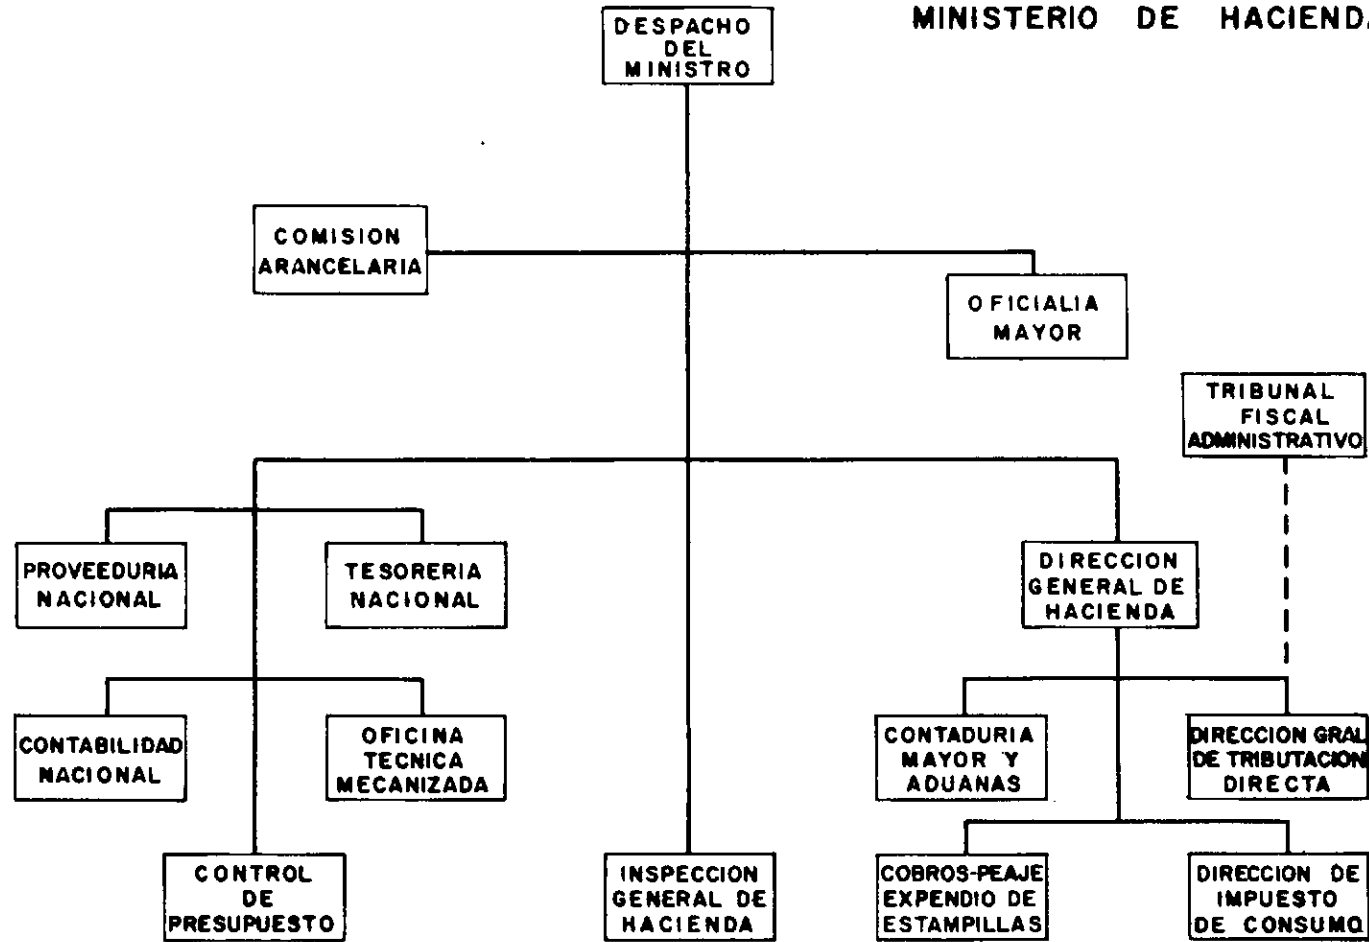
MINISTERIO DE HACIENDA

DESPACHO DEL MINISTRO

COMISION ARANCELARIA

OFICIALIA MAYOR

TRIBUNAL FISCAL ADMINISTRATIVO

PROVEEDURIA NACIONAL

TESORERIA NACIONAL

DIRECCION GENERAL DE HACIENDA

CONTABILIDAD NACIONAL

OFICINA TECNICA MECANIZADA

CONTADURIA MAYOR Y ADUANAS

DIRECCION GRAL DE TRIBUTACION DIRECTA

CONTROL DE PRESUPUESTO

INSPECCION GENERAL DE HACIENDA

COBROS-PEAJE EXPENDIO DE ESTAMPILLAS

DIRECCION DE IMPUESTO DE CONSUMO